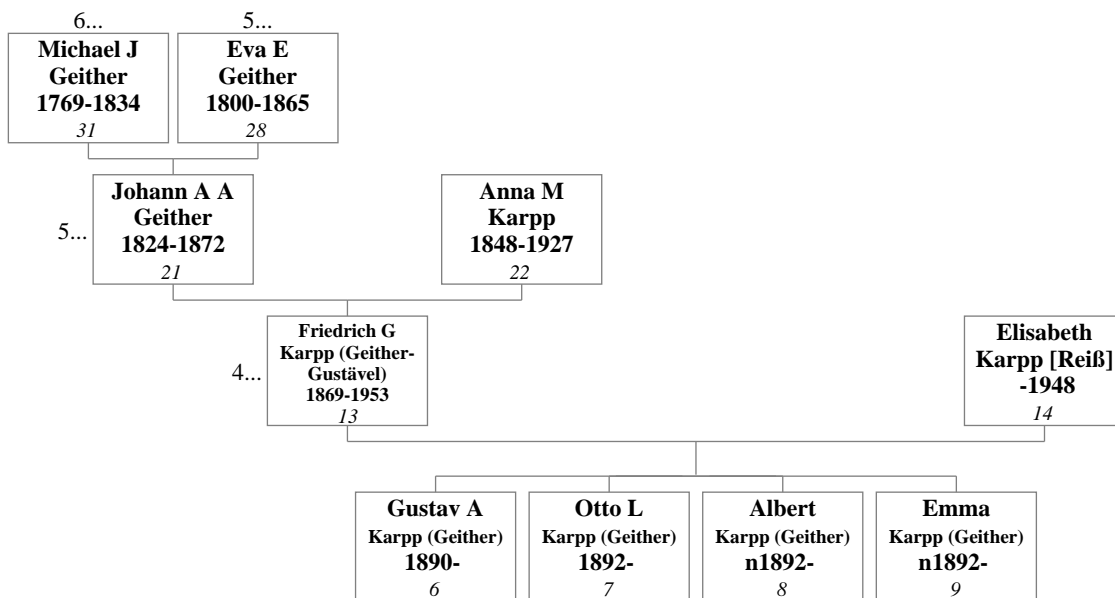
6...
Michael J
Geither
1769-1834
31

5...
Eva E
Geither
1800-1865
28

5...
Johann A A
Geither
1824-1872
21

Anna M
Karpp
1848-1927
22

4...
Friedrich G
Karpp (Geither-Gustävel)
1869-1953
13

Elisabeth
Karpp [Reiß]
-1948
14

Gustav A
Karpp (Geither)
1890-
6

Otto L
Karpp (Geither)
1892-
7

Albert
Karpp (Geither)
n1892-
8

Emma
Karpp (Geither)
n1892-
9